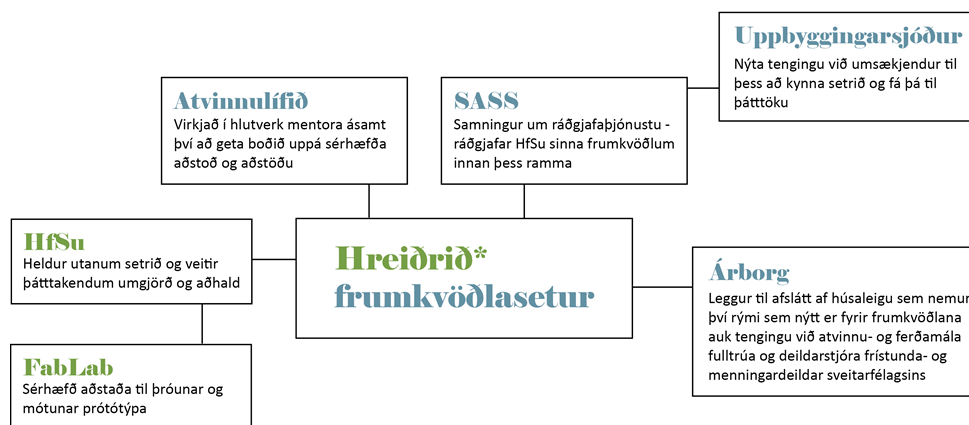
Uppbyggingarsjóður
Nýta tengingu við umsækjendur til þess að kynna setrið og fá þá til þátttöku

Atvinnulífið
Virkjað í hlutverk mentora ásamt því að geta boðið uppá sérhæfða aðstoð og aðstöðu

SASS
Samningur um ráðgjafaþjónustu - ráðgjafar HfSu sinna frumkvöðlum innan þess ramma

HfSu
Heldur utanum setrið og veitir þátttakendum umgjörð og aðhald

Hreiðrið* frumkvöðlasetur

Árborg
Leggur til afslátt af húsaleigu sem nemur því rými sem nýtt er fyrir frumkvöðlana auk tengingu við atvinnu- og ferðamála fulltrúa og deildarstjóra frístunda- og menningardeildar sveitarfélagsins

FabLab
Sérhæfð aðstaða til þróunar og mótunar prótótýpa